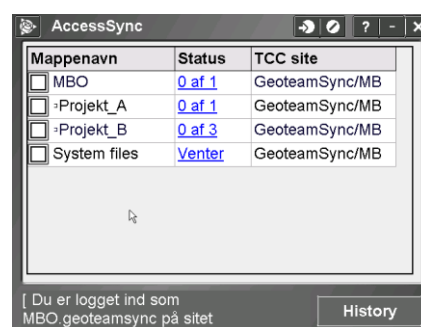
AccessSync

?

| Mappenavn | Status | TCC site |
|---|---|---|
| MBO | 0 af 1 | GeoteamSync/MB |
| ›Projekt_A | 0 af 1 | GeoteamSync/MB |
| ›Projekt_B | 0 af 3 | GeoteamSync/MB |
| System files | Venter | GeoteamSync/MB |

[ Du er logget ind som MBO.geoteamsync på sitet

History